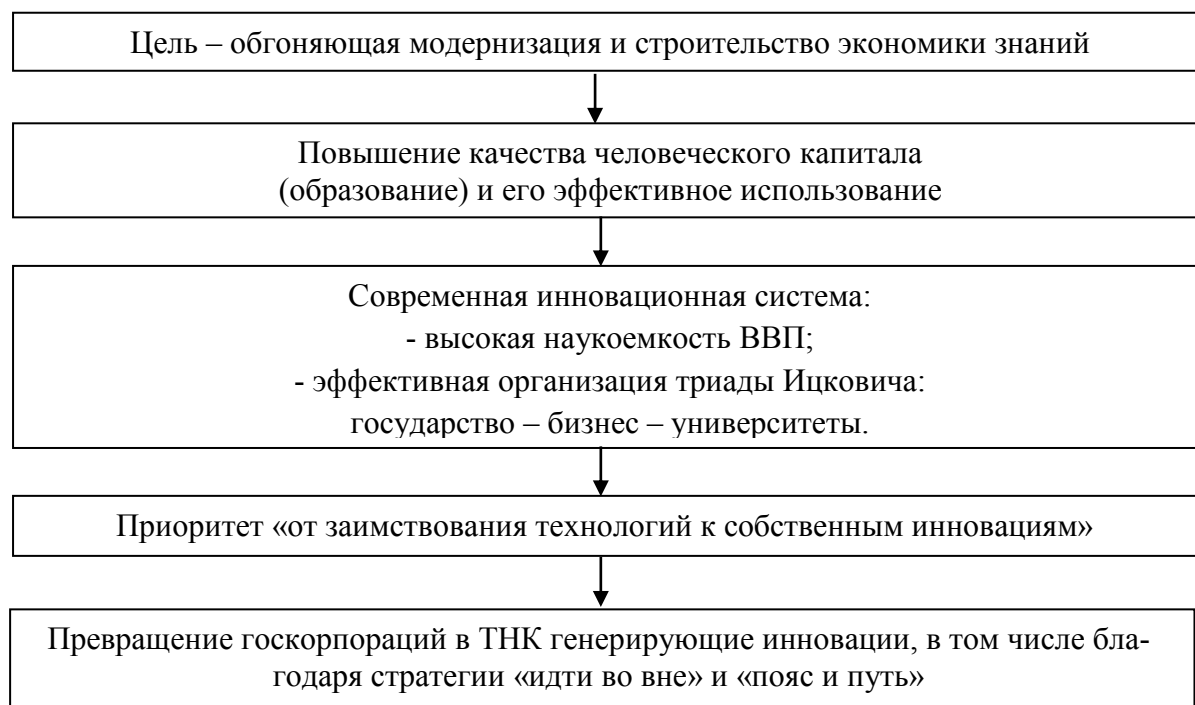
Цель – обгоняющая модернизация и строительство экономики знаний

Повышение качества человеческого капитала (образование) и его эффективное использование

Современная инновационная система:
- высокая наукоемкость ВВП;
- эффективная организация триады Ицковича:
государство – бизнес – университеты.

Приоритет «от заимствования технологий к собственным инновациям»

Превращение госкорпораций в ТНК генерирующие инновации, в том числе благодаря стратегии «идти во вне» и «пояс и путь»